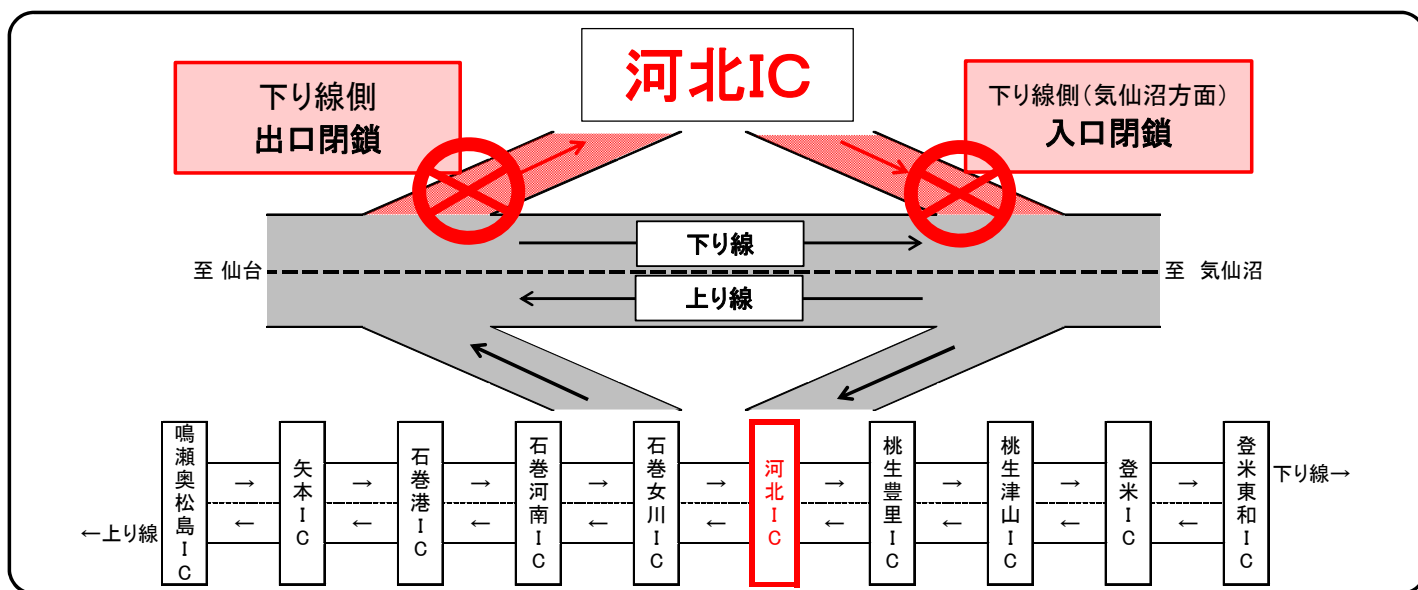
河北IC

下り線側
出口閉鎖

下り線側(気仙沼方面)
入口閉鎖

下り線

至 仙台

至 気仙沼

上り線

鳴瀬奥松島IC

矢本IC

石巻港IC

石巻河南IC

石巻女川IC

河北IC

桃生豊里IC

桃生津山IC

登米IC

登米東和IC

下り線→

←上り線